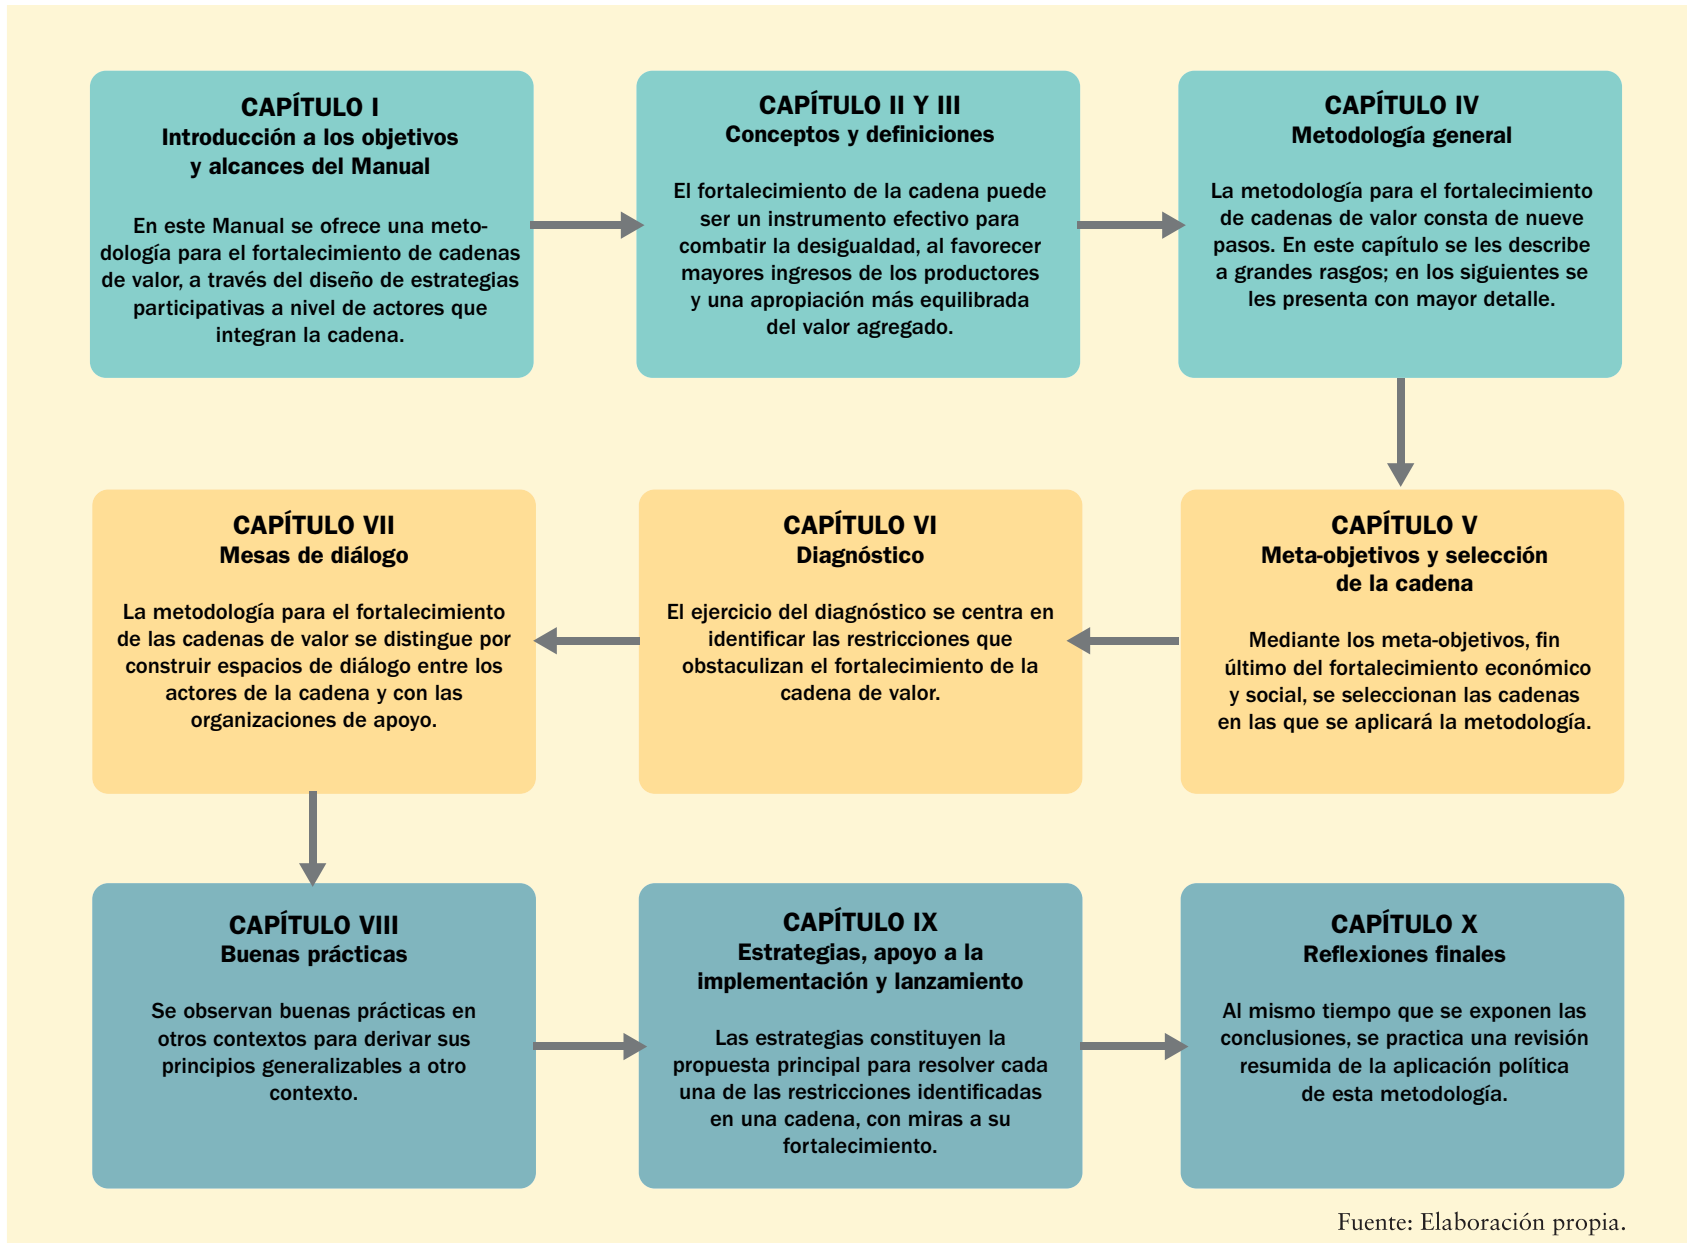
CAPÍTULO I
Introducción a los objetivos y alcances del Manual

En este Manual se ofrece una metodología para el fortalecimiento de cadenas de valor, a través del diseño de estrategias participativas a nivel de actores que integran la cadena.

CAPÍTULO II Y III
Conceptos y definiciones

El fortalecimiento de la cadena puede ser un instrumento efectivo para combatir la desigualdad, al favorecer mayores ingresos de los productores y una apropiación más equilibrada del valor agregado.

CAPÍTULO IV
Metodología general

La metodología para el fortalecimiento de cadenas de valor consta de nueve pasos. En este capítulo se les describe a grandes rasgos; en los siguientes se les presenta con mayor detalle.

CAPÍTULO V
Meta-objetivos y selección de la cadena

Mediante los meta-objetivos, fin último del fortalecimiento económico y social, se seleccionan las cadenas en las que se aplicará la metodología.

CAPÍTULO VI
Diagnóstico

El ejercicio del diagnóstico se centra en identificar las restricciones que obstaculizan el fortalecimiento de la cadena de valor.

CAPÍTULO VII
Mesas de diálogo

La metodología para el fortalecimiento de las cadenas de valor se distingue por construir espacios de diálogo entre los actores de la cadena y con las organizaciones de apoyo.

CAPÍTULO VIII
Buenas prácticas

Se observan buenas prácticas en otros contextos para derivar sus principios generalizables a otro contexto.

CAPÍTULO IX
Estrategias, apoyo a la implementación y lanzamiento

Las estrategias constituyen la propuesta principal para resolver cada una de las restricciones identificadas en una cadena, con miras a su fortalecimiento.

CAPÍTULO X
Reflexiones finales

Al mismo tiempo que se exponen las conclusiones, se practica una revisión resumida de la aplicación política de esta metodología.

Fuente: Elaboración propia.